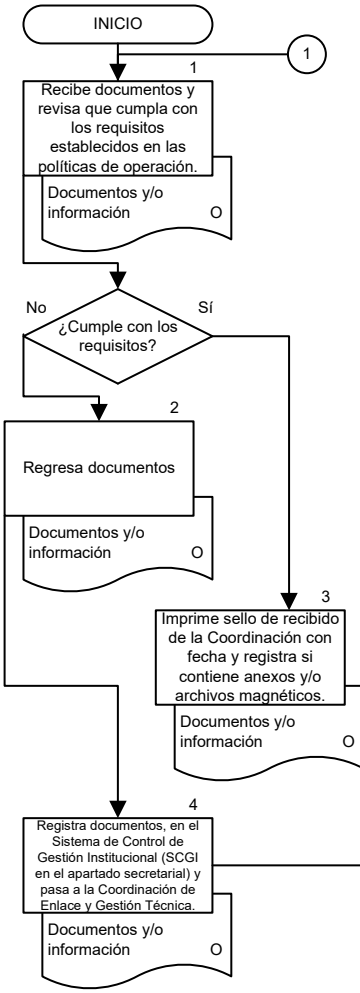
INICIO

1

1

Recibe documentos y revisa que cumpla con los requisitos establecidos en las políticas de operación.

Documentos y/o información O

No

Sí

¿Cumple con los requisitos?

2

Regresa documentos

Documentos y/o información O

3

Imprime sello de recibido de la Coordinación con fecha y registra si contiene anexos y/o archivos magnéticos.

Documentos y/o información O

4

Registra documentos, en el Sistema de Control de Gestión Institucional (SCGI en el apartado secretarial) y pasa a la Coordinación de Enlace y Gestión Técnica.

Documentos y/o información O